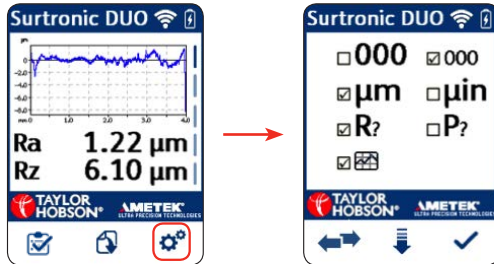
Surtronic DUO

μm
2.0
0
-2.0
-4.0
-6.0
-8.0
-10.0
mm 0 1.0 2.0 3.0 4.0

Ra 1.22 μm
Rz 6.10 μm

TAYLOR HOBSON
AMETEK ULTRA PRECISION TECHNOLOGIES

Surtronic DUO

☐000 ☑000
☑μm ☐μin
☑R? ☐P?
☑

TAYLOR HOBSON
AMETEK ULTRA PRECISION TECHNOLOGIES